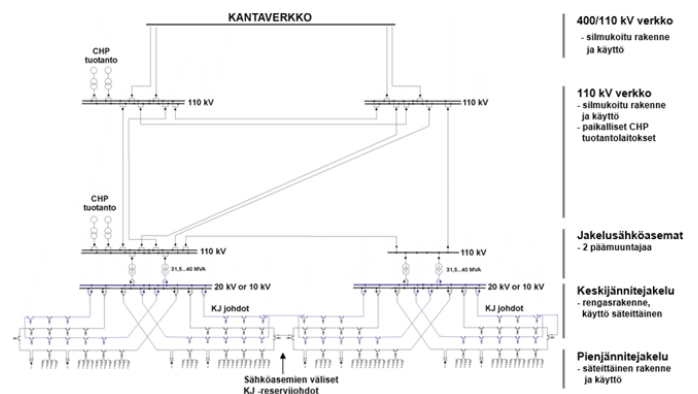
KANTAVERKKO

CHP tuotanto

110 kV

110 kV

CHP tuotanto

110 kV

110 kV

31,5...40 MVA

31,5...40 MVA

20 kV or 10 kV

20 kV or 10 kV

KJ johdot

KJ johdot

Sähköasemien väliset KJ -reserviiohdot

400/110 kV verkko
- silmukoitu rakenne ja käyttö

110 kV verkko
- silmukoitu rakenne ja käyttö
- paikalliset CHP tuotantolaitokset

Jakelusähköasemat
- 2 päämuuntajaa

Keskijännitejakelu
- rengasrakenne, käyttö säteittäinen

Pienjännitejakelu
- säteittäinen rakenne ja käyttö